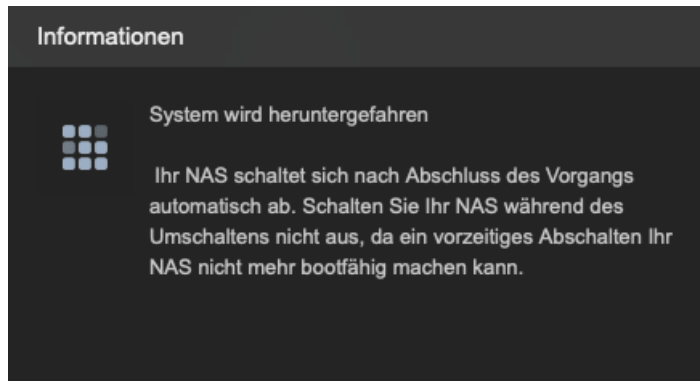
Informationen

System wird heruntergefahren

Ihr NAS schaltet sich nach Abschluss des Vorgangs automatisch ab. Schalten Sie Ihr NAS während des Umschaltens nicht aus, da ein vorzeitiges Abschalten Ihr NAS nicht mehr bootfähig machen kann.